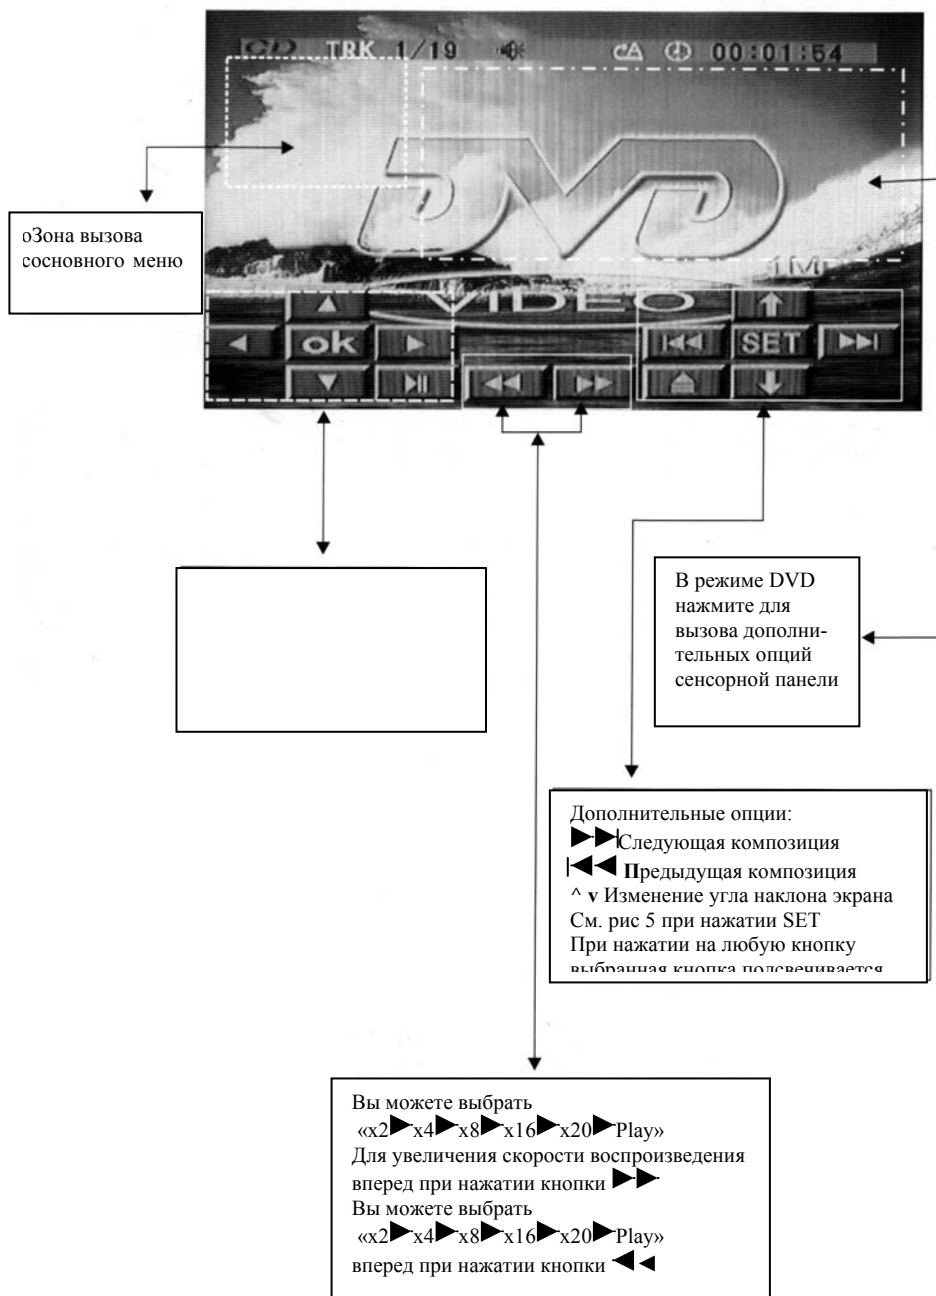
CD TRK 1/19 CA 00:01:54

DVD

VIDEO

ok

SET

оЗона вызова сосновного меню

В режиме DVD нажмите для вызова дополнительных опций сенсорной панели

Дополнительные опции:
▶▶|Следующая композиция
|◀◀ Предыдущая композиция
^ v Изменение угла наклона экрана
См. рис 5 при нажатии SET
При нажатии на любую кнопку
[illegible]

Вы можете выбрать
«x2▶x4▶x8▶x16▶x20▶Play»
Для увеличения скорости воспроизведения вперед при нажатии кнопки ▶▶
Вы можете выбрать
«x2▶x4▶x8▶x16▶x20▶Play»
вперед при нажатии кнопки ◀◀